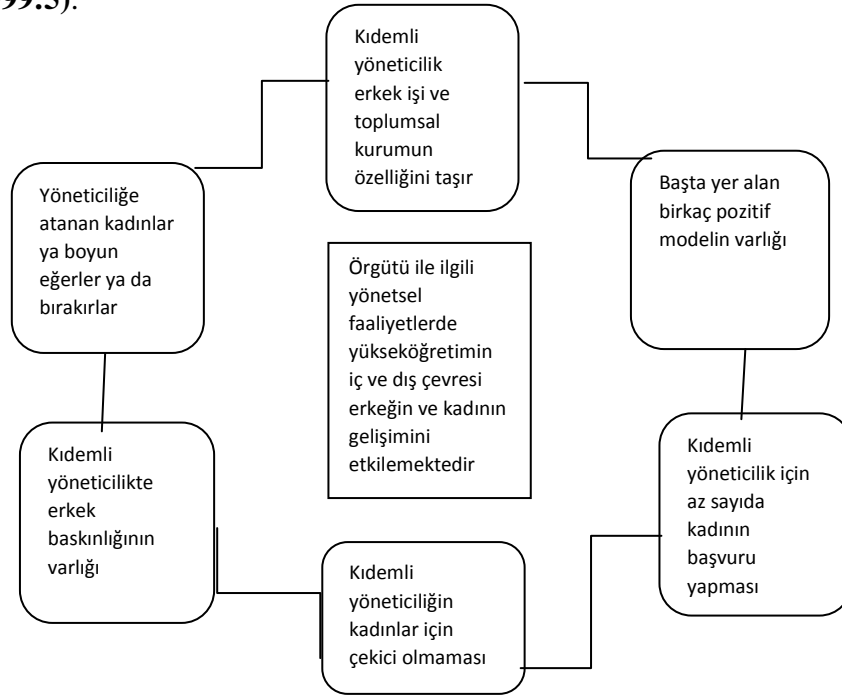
99.5).

Kıdemli yöneticilik erkek işi ve toplumsal kurumun özelliğini taşır

Başta yer alan birkaç pozitif modelin varlığı

Kıdemli yöneticilik için az sayıda kadının başvuru yapması

Kıdemli yöneticiliğin kadınlar için çekici olmaması

Kıdemli yöneticilikte erkek baskınlığının varlığı

Yöneticiliğe atanan kadınlar ya boyun eğerler ya da bırakırlar

Örgütü ile ilgili yönetsel faaliyetlerde yükseköğretimin iç ve dış çevresi erkeğin ve kadının gelişimini etkilemektedir